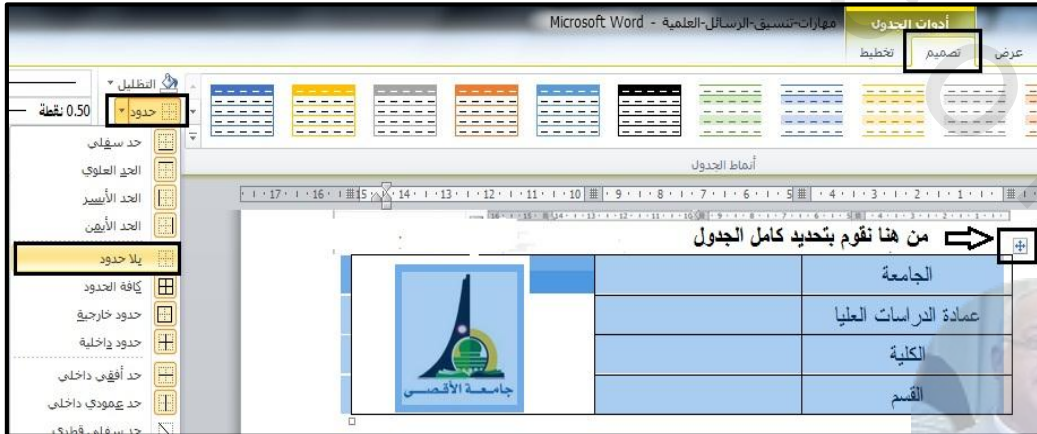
مهارات-تنسيق-الرسائل-العلمية - Microsoft Word

أدوات الجدول

عرض تصميم تخطيط

التظليل

حدود

0.50 نقطة

أنماط الجدول

حد سفلي

الحد العلوي

الحد الأيسر

الحد الأيمن

بلا حدود

كافة الحدود

حدود خارجية

حدود داخلية

حد أفقي داخلي

حد عمودي داخلي

حد سفلي قطري

· 17 · · 16 · · 15 · · 14 · · 13 · · 12 · · 11 · · 10 · · 9 · · 8 · · 7 · · 6 · · 5 · · 4 · · 3 · · 2 · · 1 ·

من هنا نقوم بتحديد كامل الجدول

| الجامعة | | | |
|---|---|---|---|
| عمادة الدراسات العليا | | | |
| الكلية | | | |
| القسم | | | |

جامعة الأقصى